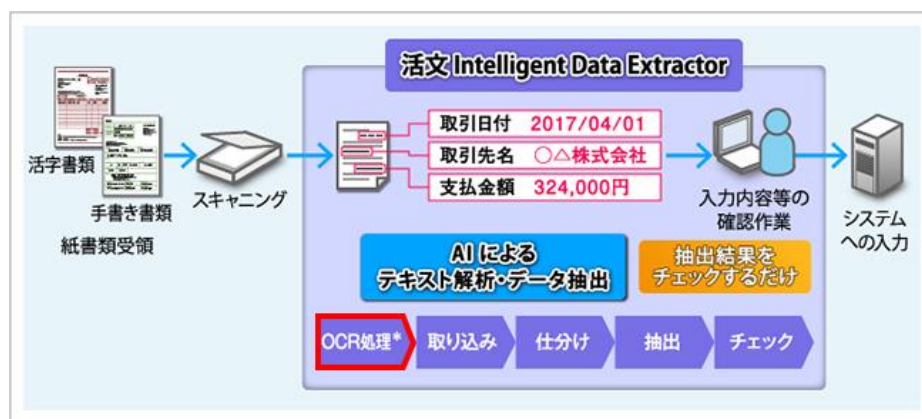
活文 Intelligent Data Extractor

活字書類

手書き書類

紙書類受領

スキャニング

| 取引日付 | 2017/04/01 |
|---|---|
| 取引先名 | ○△株式会社 |
| 支払金額 | 324,000円 |

入力内容等の確認作業

システムへの入力

AI による テキスト解析・データ抽出

抽出結果を チェックするだけ

OCR処理* 取り込み 仕分け 抽出 チェック